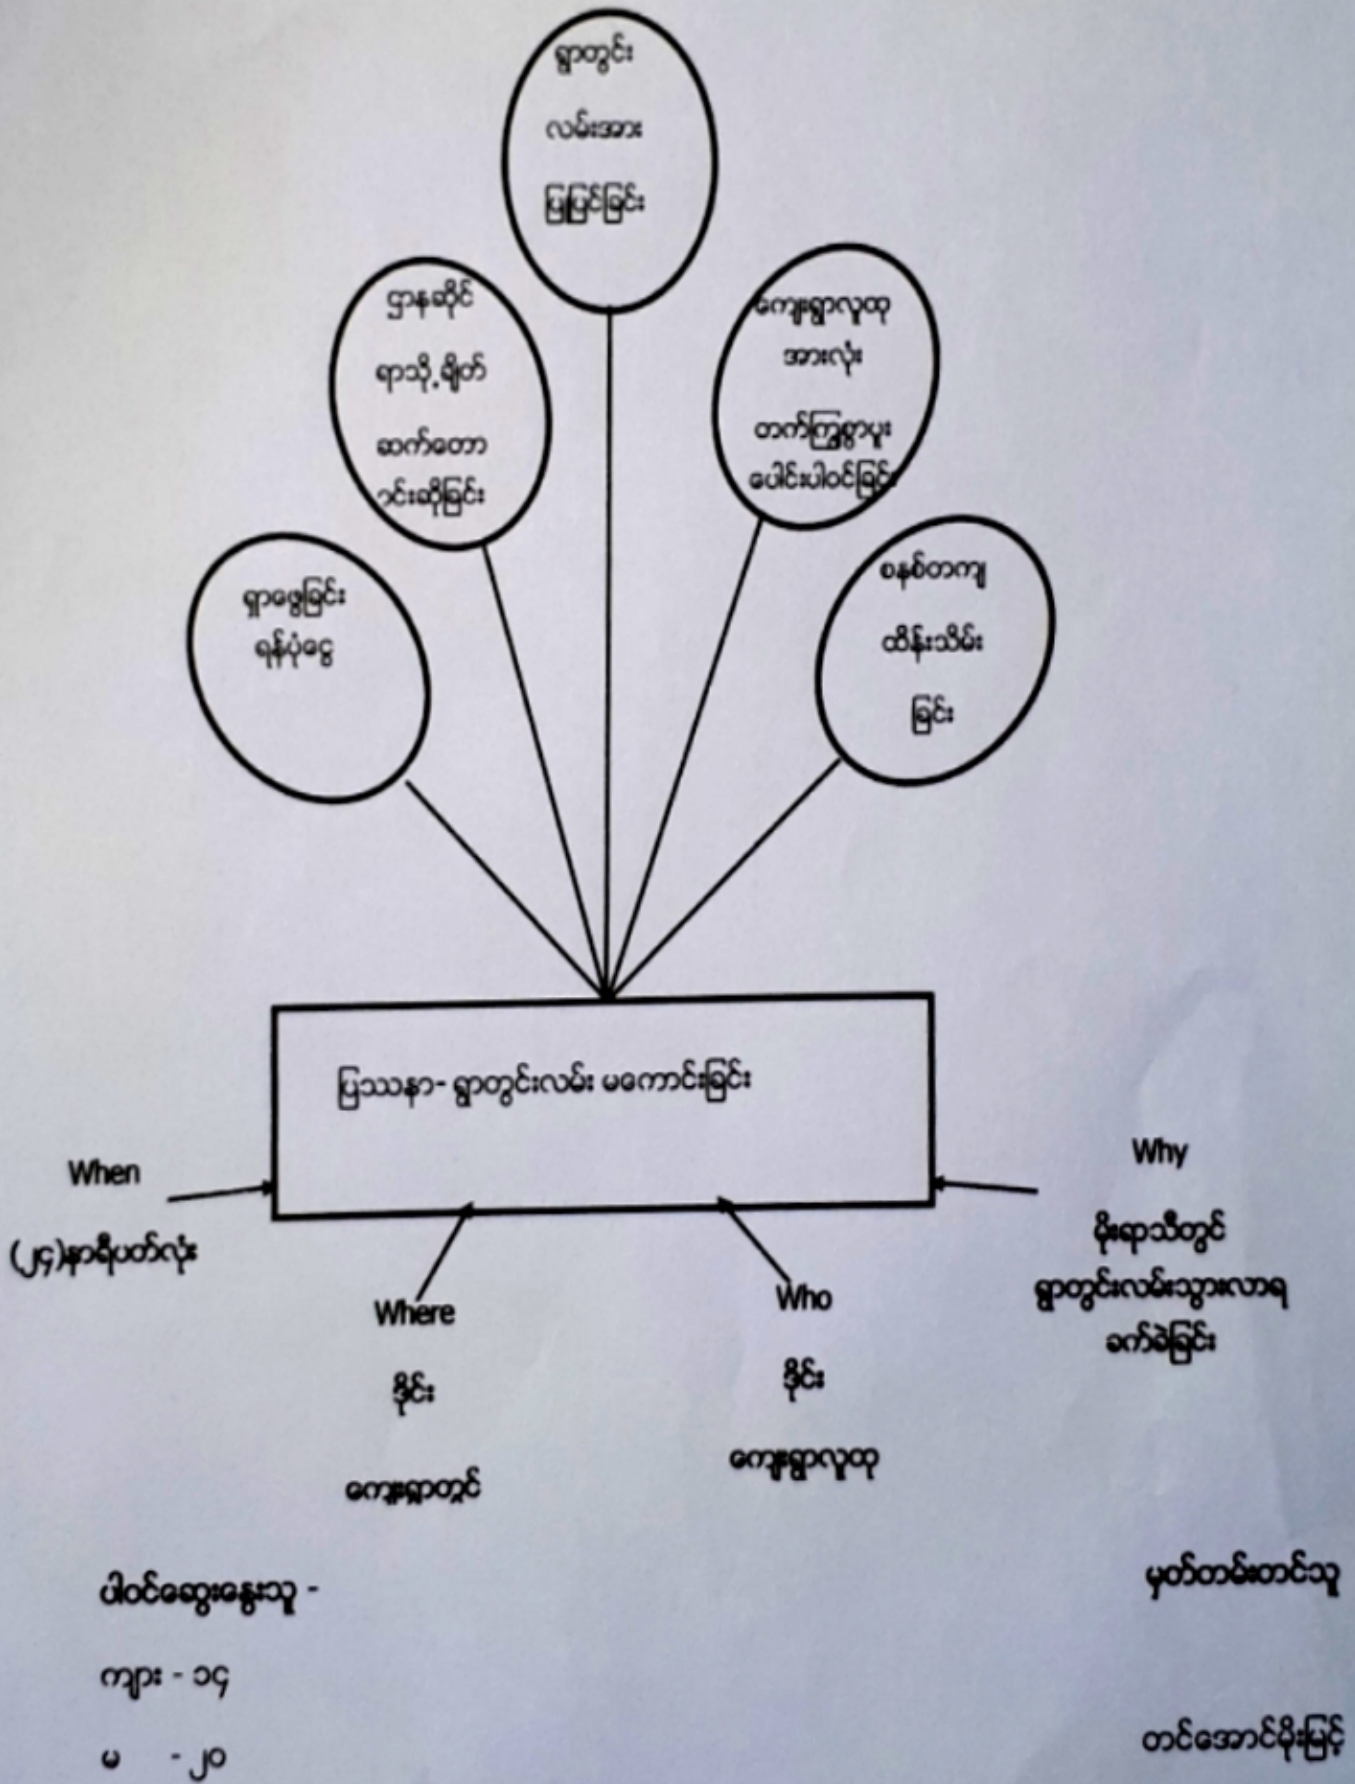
ရွာတွင်း လမ်းအား ပြုပြင်ခြင်း

ဌာနဆိုင် ရာသို့ ချိတ် ဆက်တော င်းဆိုခြင်း

ကျေးရွာလူထု အားလုံး တက်ကြွစွာပူး ပေါင်းပါဝင်ခြင်း

ရွာဖွံ့ခြင်း ရန်ပုံငွေ

စနစ်တကျ ထိန်းသိမ်း ခြင်း

ပြဿနာ- ရွာတွင်းလမ်း မကောင်းခြင်း

When
(၂၄)နာရီပတ်လုံး

Where
နှိုင်း
ကျေးရွာတွင်

Who
နှိုင်း
ကျေးရွာလူထု

Why
မိုးရာသီတွင်
ရွာတွင်းလမ်းသွားလာရ
ခက်ခဲခြင်း

ပါဝင်ဆွေးနွေးသူ -
ကျား - ၁၄
မ - ၂၀

မှတ်တမ်းတင်သူ

တင်အောင်မိုးမြင့်